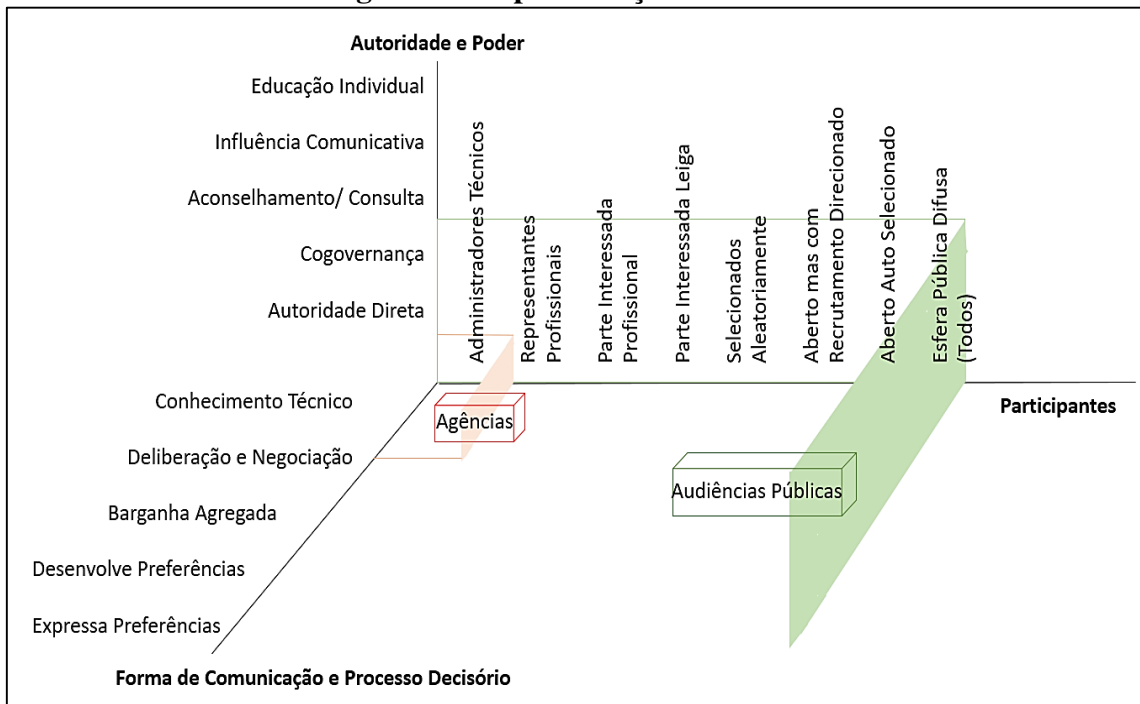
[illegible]

Autoridade e Poder

Educação Individual

Influência Comunicativa

Aconselhamento/ Consulta

Cogovernança

Autoridade Direta

Administradores Técnicos

Representantes Profissionais

Parte Interessada Profissional

Parte Interessada Leiga

Selecionados Aleatoriamente

Aberto mas com Recrutamento Direcionado

Aberto Auto Selecionado

Esfera Pública Difusa (Todos)

Conhecimento Técnico

Agências

Participantes

Deliberação e Negociação

Audiências Públicas

Barganha Agregada

Desenvolve Preferências

Expressa Preferências

Forma de Comunicação e Processo Decisório